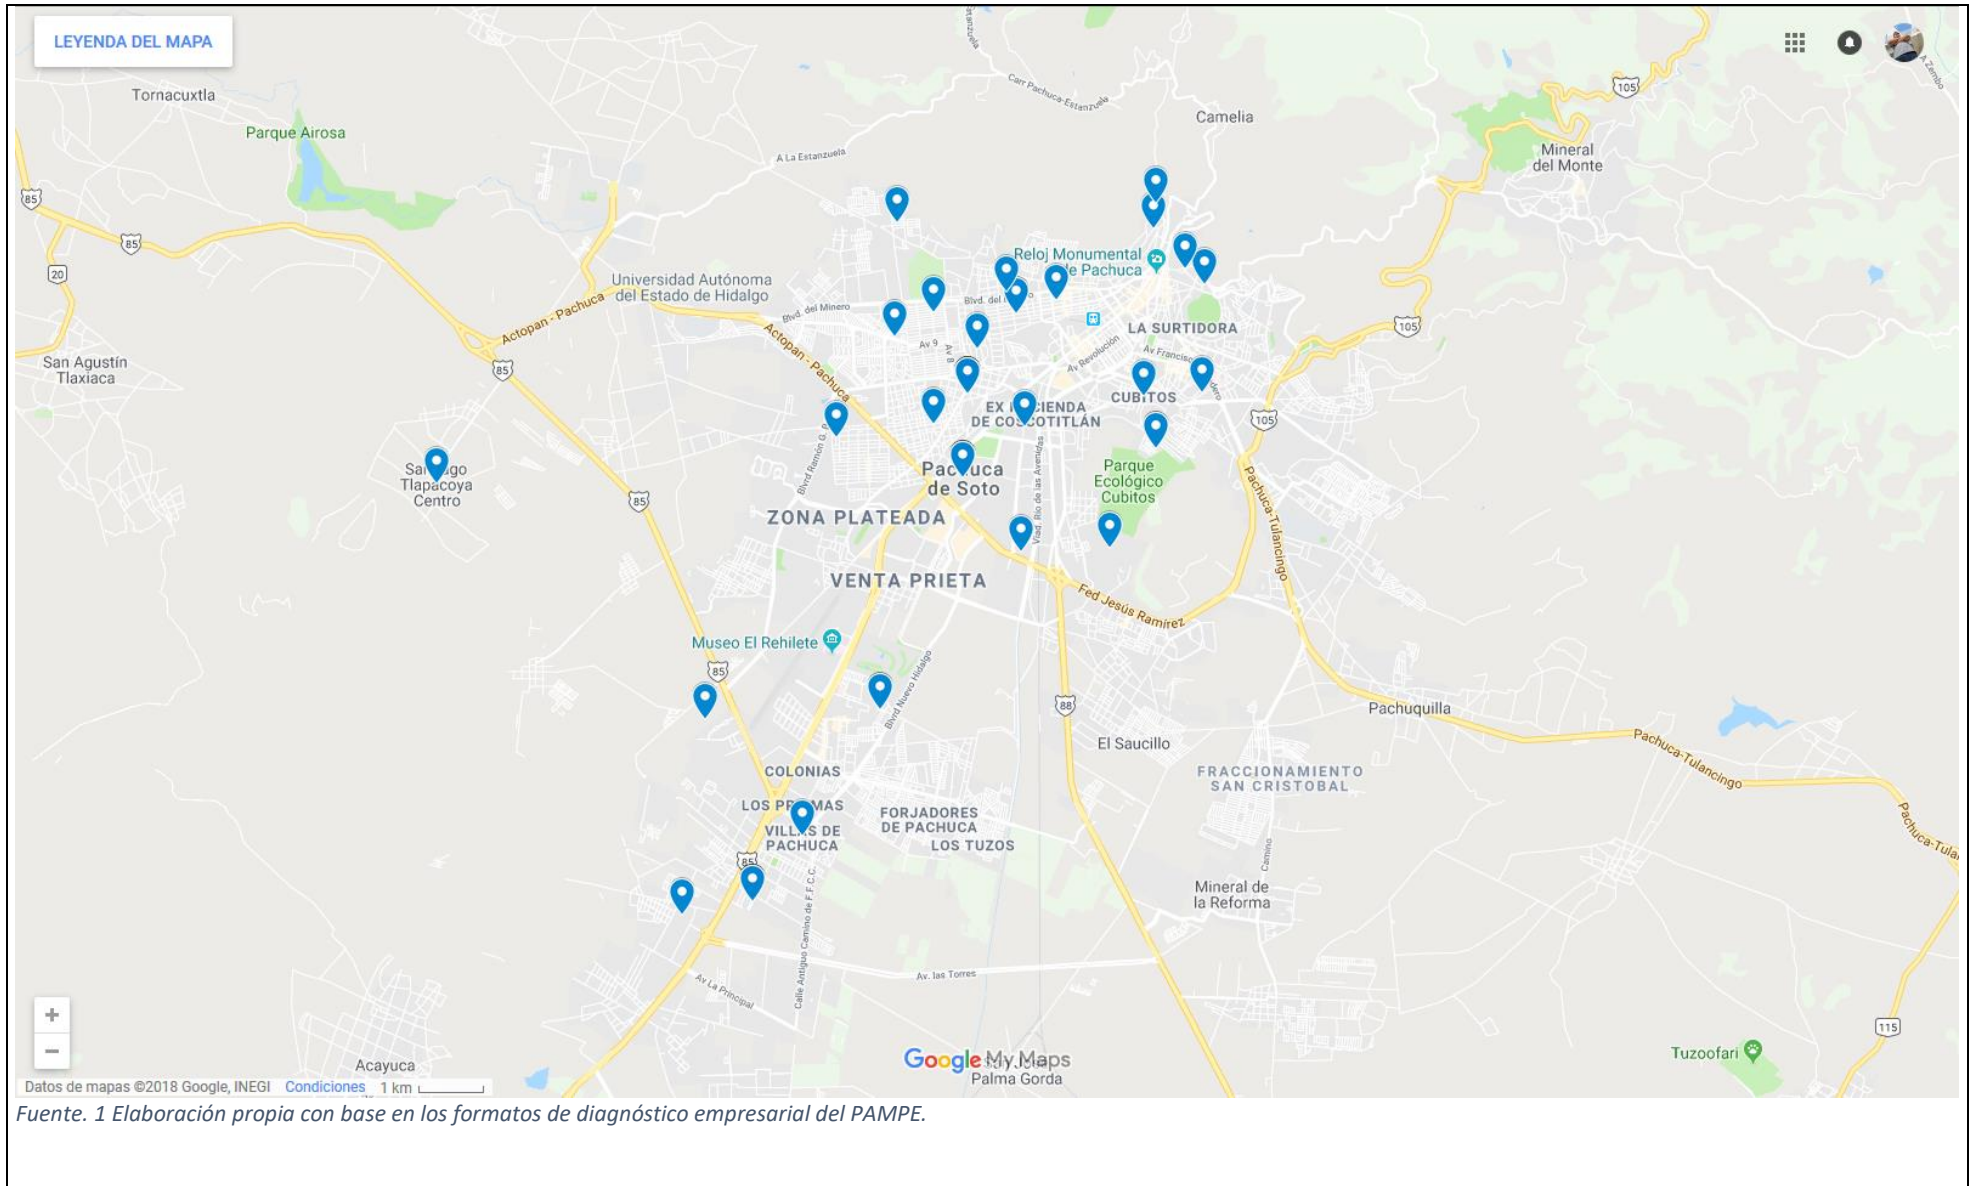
LEYENDA DEL MAPA

Tornacuxtla
Parque Airosa
Camelia
Mineral del Monte
A La Estanzuela
Carr Pachuca-Estanzuela
105
85
85
20
Universidad Autónoma del Estado de Hidalgo
Actopan - Pachuca
Blvd. del Minero
Reloj Monumental de Pachuca
Blvd. del
LA SURTIDORA
Av 9
Av Revolución
Av Francisco
105
San Agustín Tlaxiaca
85
Actopan - Pachuca
EX HACIENDA DE COSCOTITLÁN
CUBITOS
105
Santiago Tlapacoya Centro
85
Pachuca de Soto
Parque Ecológico Cubitos
ZONA PLATEADA
Pachuca-Tulancingo
VENTA PRIETA
Fed Jesús Ramírez
Museo El Rehilete
85
Blvd Nuevo Hidalgo
88
Pachuquilla
El Saucillo
Pachuca-Tulancingo
COLONIAS
FRACCIONAMIENTO SAN CRISTOBAL
LOS PRISMAS
FORJADORES DE PACHUCA
VILLAS DE PACHUCA
LOS TUZOS
85
Mineral de la Reforma
Av. las Torres
Av La Principal
Calle Antiguo Camino de F.F.C.C.
115
Acayuca
Google My Maps
Palma Gorda
Tuzoofari
Datos de mapas ©2018 Google, INEGI Condiciones 1 km
+
−
Fuente. 1 Elaboración propia con base en los formatos de diagnóstico empresarial del PAMPE.